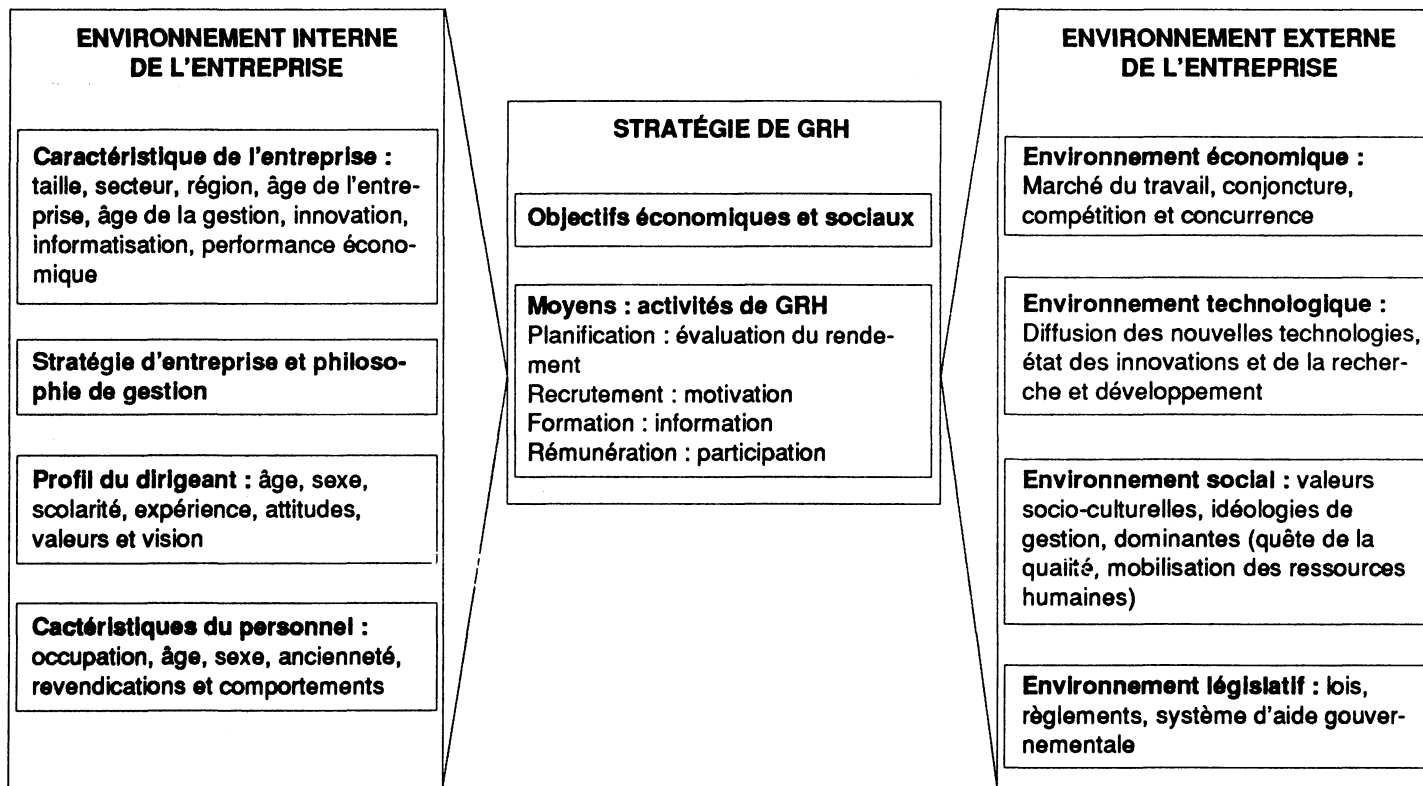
ENVIRONNEMENT INTERNE DE L'ENTREPRISE

Caractéristique de l'entreprise : taille, secteur, région, âge de l'entreprise, âge de la gestion, innovation, informatisation, performance économique

Stratégie d'entreprise et philosophie de gestion

Profil du dirigeant : âge, sexe, scolarité, expérience, attitudes, valeurs et vision

Cactéristiques du personnel : occupation, âge, sexe, ancienneté, revendications et comportements

STRATÉGIE DE GRH

Objectifs économiques et sociaux

Moyens : activités de GRH
Planification : évaluation du rendement
Recrutement : motivation
Formation : information
Rémunération : participation

ENVIRONNEMENT EXTERNE DE L'ENTREPRISE

Environnement économique : Marché du travail, conjoncture, compétition et concurrence

Environnement technologique : Diffusion des nouvelles technologies, état des innovations et de la recherche et développement

Environnement social : valeurs socio-culturelles, idéologies de gestion, dominantes (quête de la qualité, mobilisation des ressources humaines)

Environnement législatif : lois, règlements, système d'aide gouvernementale